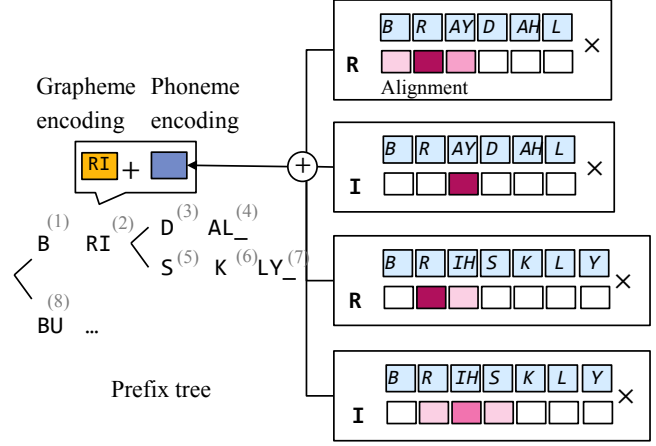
Grapheme encoding

Phoneme encoding

RI +

B (1) RI (2) D (3) AL_ (4)

S (5) K (6) LY_ (7)

BU (8) …

Prefix tree

+

B R AY D AH L ×

R

Alignment

B R AY D AH L ×

I

B R IH S K L Y ×

R

B R IH S K L Y ×

I